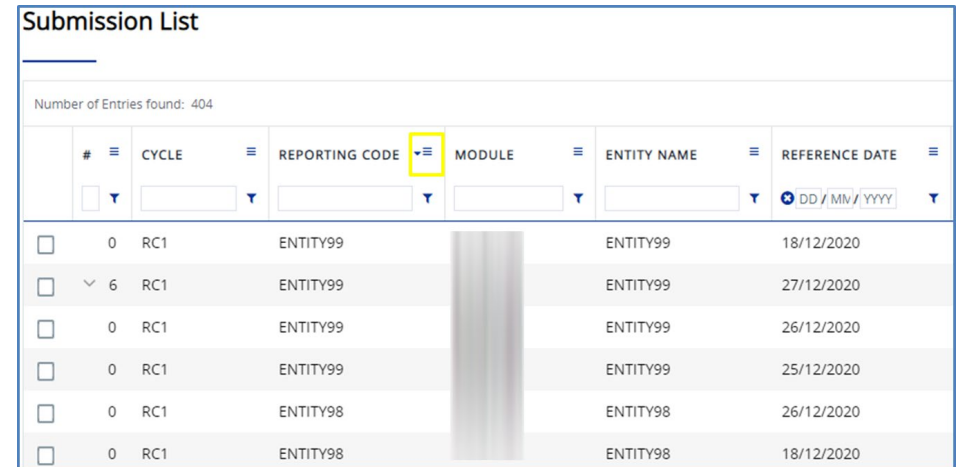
Submission List

Number of Entries found: 404

|  | # | CYCLE | REPORTING CODE | MODULE | ENTITY NAME | REFERENCE DATE |
|---|---|---|---|---|---|---|
|  |  |  |  |  |  | DD / MM / YYYY |
|  | 0 | RC1 | ENTITY99 | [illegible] | ENTITY99 | 18/12/2020 |
|  | 6 | RC1 | ENTITY99 | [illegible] | ENTITY99 | 27/12/2020 |
|  | 0 | RC1 | ENTITY99 | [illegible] | ENTITY99 | 26/12/2020 |
|  | 0 | RC1 | ENTITY99 | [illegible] | ENTITY99 | 25/12/2020 |
|  | 0 | RC1 | ENTITY98 | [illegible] | ENTITY98 | 26/12/2020 |
|  | 0 | RC1 | ENTITY98 | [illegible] | ENTITY98 | 18/12/2020 |